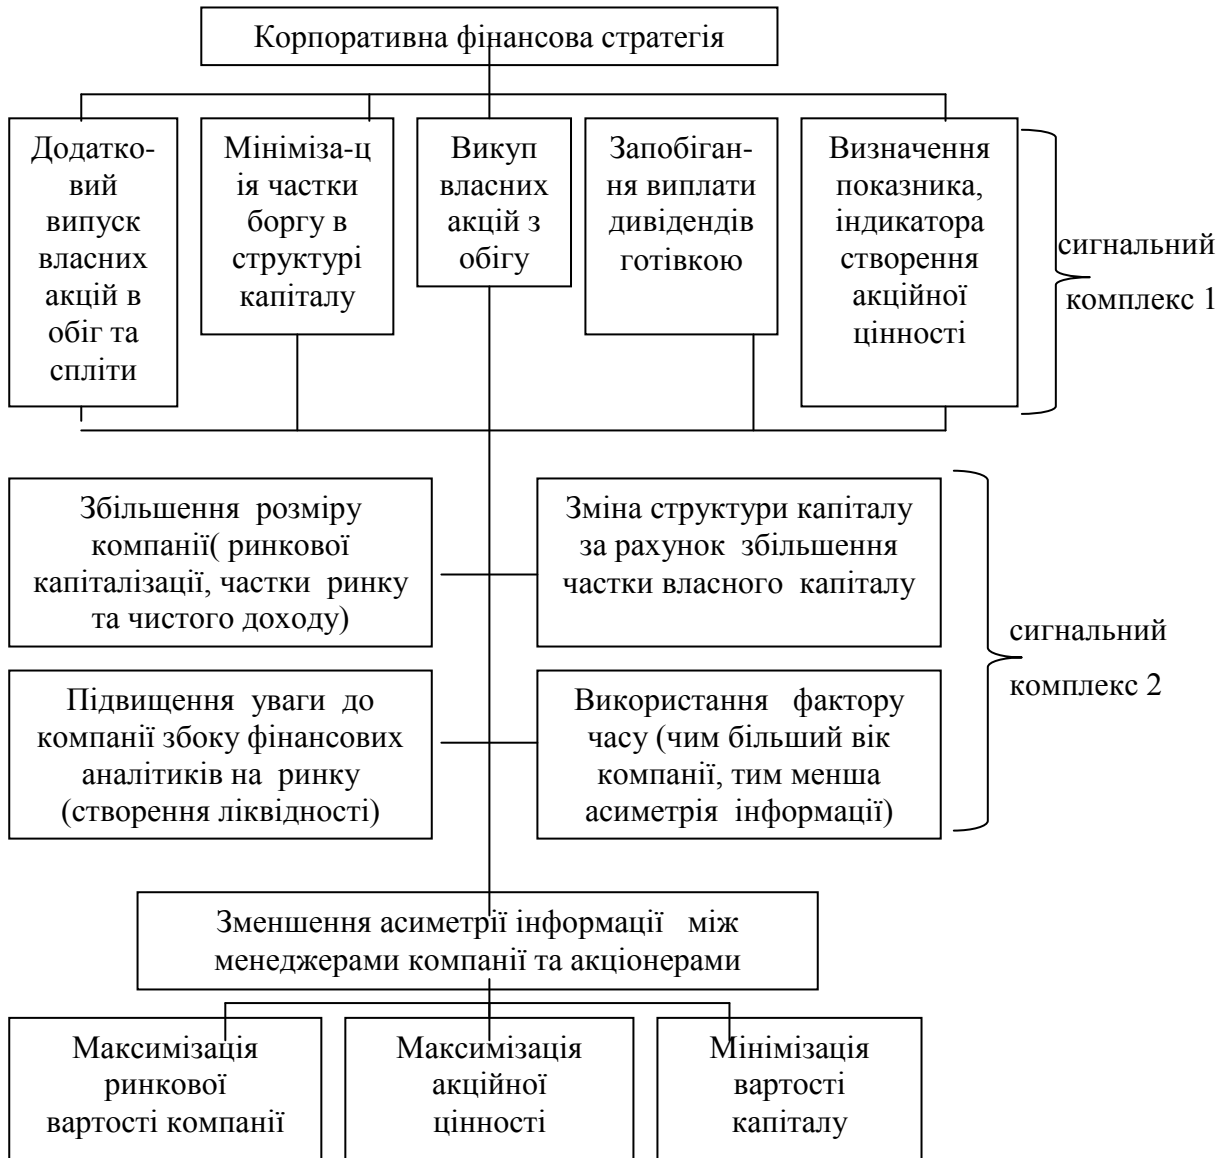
Корпоративна фінансова стратегія

Додатковий випуск власних акцій в обіг та спліти

Мініміза-ція частки боргу в структурі капіталу

Викуп власних акцій з обігу

Запобігання виплати дивідендів готівкою

Визначення показника, індикатора створення акційної цінності

сигнальний комплекс 1

Збільшення розміру компанії( ринкової капіталізації, частки ринку та чистого доходу)

Зміна структури капіталу за рахунок збільшення частки власного капіталу

Підвищення уваги до компанії збоку фінансових аналітиків на ринку (створення ліквідності)

Використання фактору часу (чим більший вік компанії, тим менша асиметрія інформації)

сигнальний комплекс 2

Зменшення асиметрії інформації між менеджерами компанії та акціонерами

Максимізація ринкової вартості компанії

Максимізація акційної цінності

Мінімізація вартості капіталу